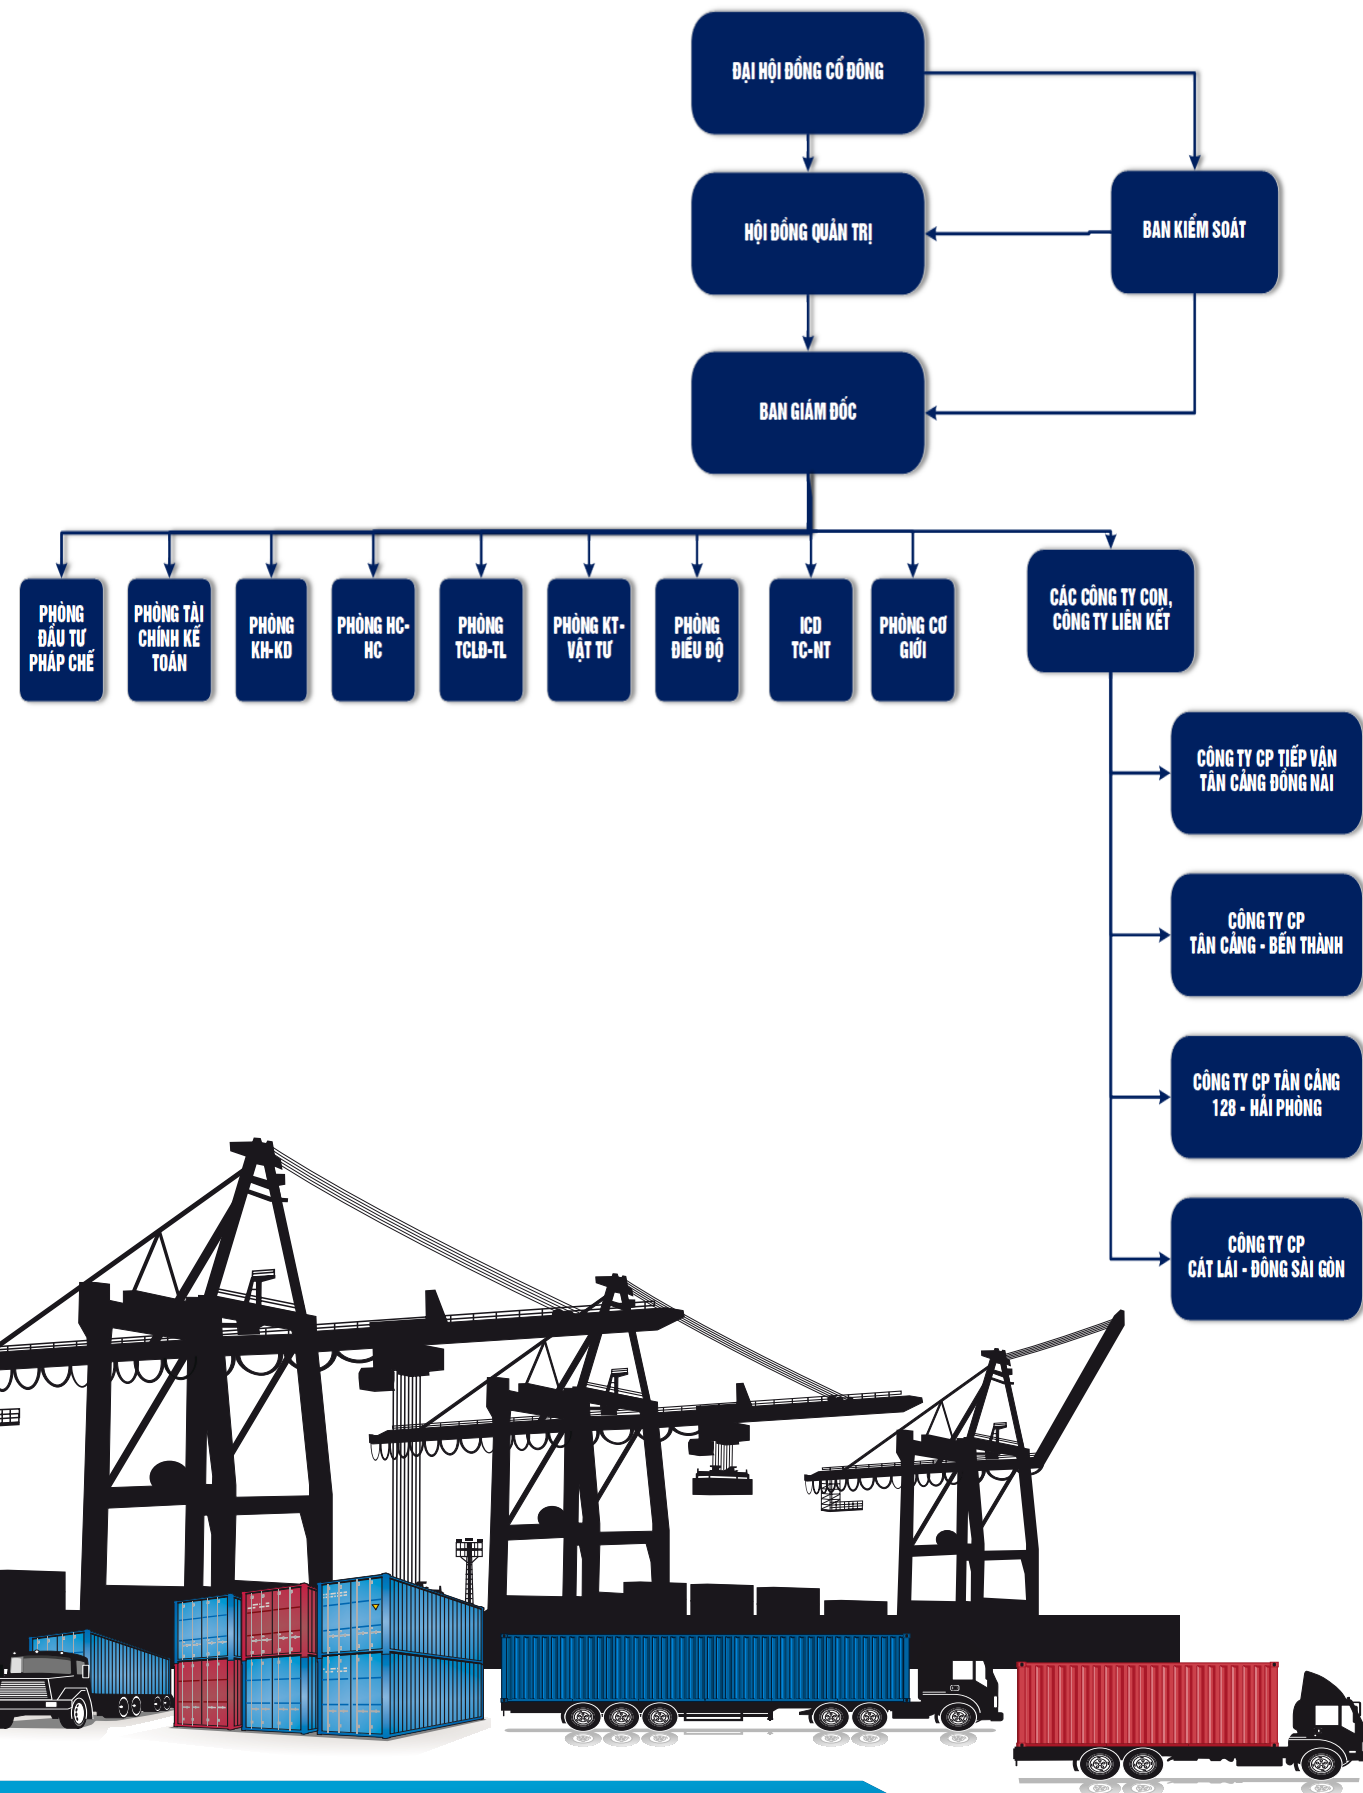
ĐẠI HỘI ĐỒNG CỔ ĐÔNG

HỘI ĐỒNG QUẢN TRỊ

BAN KIỂM SOÁT

BAN GIÁM ĐỐC

PHÒNG ĐẦU TƯ PHÁP CHẾ

PHÒNG TÀI CHÍNH KẾ TOÁN

PHÒNG KH-KD

PHÒNG HC-HC

PHÒNG TCLĐ-TL

PHÒNG KT-VẬT TƯ

PHÒNG ĐIỀU ĐỘ

ICD TC-NT

PHÒNG CƠ GIỚI

CÁC CÔNG TY CON, CÔNG TY LIÊN KẾT

CÔNG TY CP TIẾP VẬN TÂN CẢNG ĐỒNG NAI

CÔNG TY CP TÂN CẢNG - BẾN THÀNH

CÔNG TY CP TÂN CẢNG 128 - HẢI PHÒNG

CÔNG TY CP CÁT LÁI - ĐÔNG SÀI GÒN